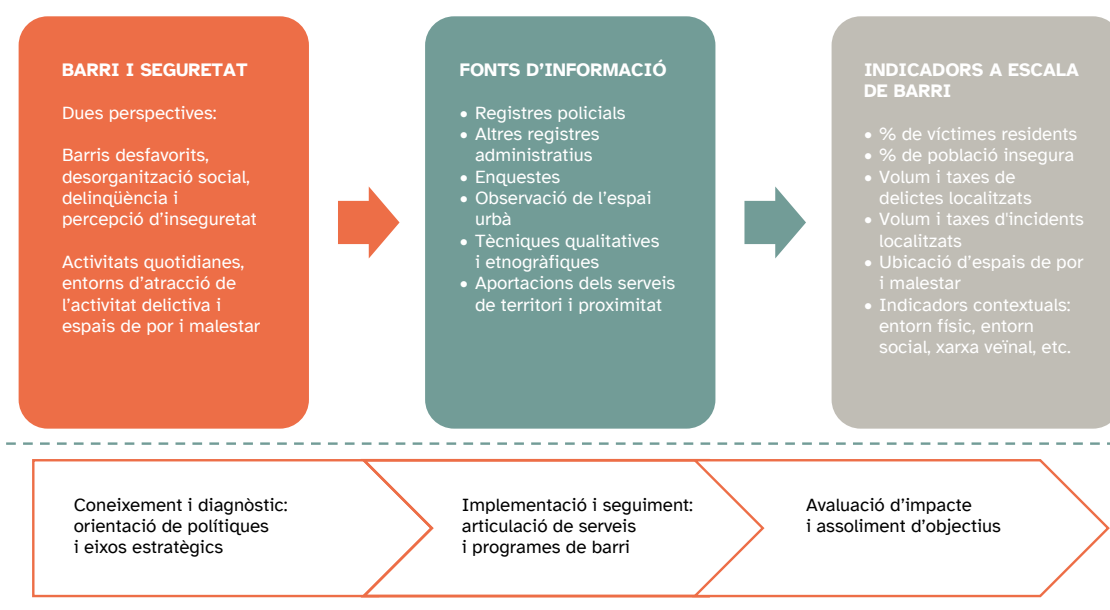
BARRI I SEGURETAT

Dues perspectives:

Barris desfavorits, desorganització social, delinqüència i percepció d'inseguretat

Activitats quotidianes, entorns d'atracció de l'activitat delictiva i espais de por i malestar

FONTS D'INFORMACIÓ

• Registres policials
• Altres registres administratius
• Enquestes
• Observació de l'espai urbà
• Tècniques qualitatives i etnogràfiques
• Aportacions dels serveis de territori i proximitat

INDICADORS A ESCALA DE BARRI

• % de víctimes residents
• % de població insegura
• Volum i taxes de delictes localitzats
• Volum i taxes d'incidents localitzats
• Ubicació d'espais de por i malestar
• Indicadors contextuals: entorn físic, entorn social, xarxa veïnal, etc.

Coneixement i diagnòstic: orientació de polítiques i eixos estratègics

Implementació i seguiment: articulació de serveis i programes de barri

Avaluació d'impacte i assoliment d'objectius